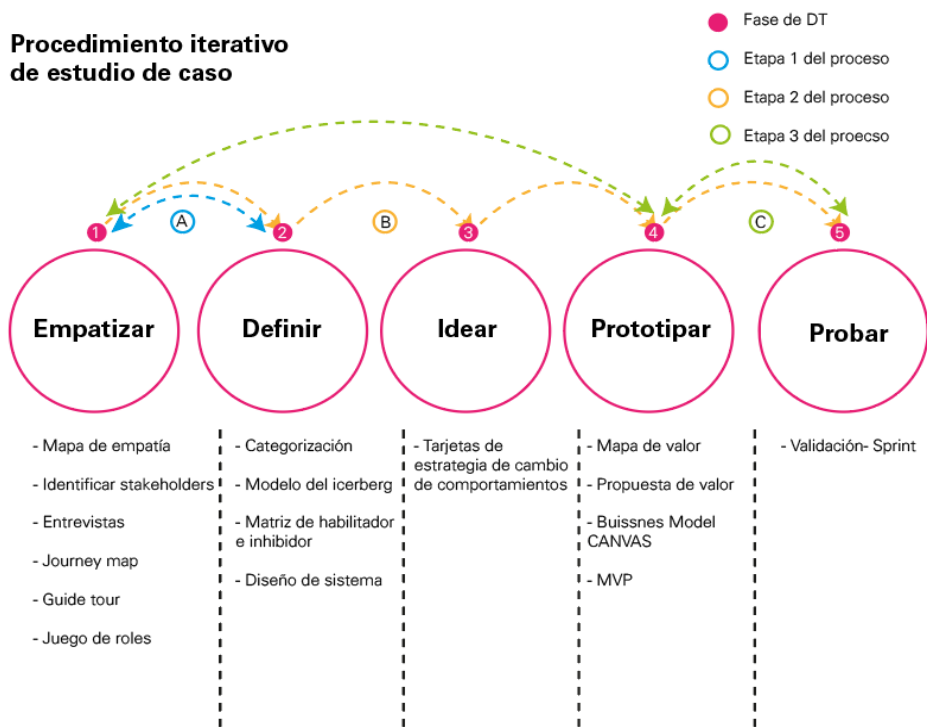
Procedimiento iterativo de estudio de caso

Fase de DT
Etapa 1 del proceso
Etapa 2 del proceso
Etapa 3 del proecso

1 A 2 B 3 4 C 5

Empatizar
Definir
Idear
Prototipar
Probar

- Mapa de empatía
- Identificar stakeholders
- Entrevistas
- Journey map
- Guide tour
- Juego de roles

- Categorización
- Modelo del icerberg
- Matriz de habilitador e inhibidor
- Diseño de sistema

- Tarjetas de estrategia de cambio de comportamientos

- Mapa de valor
- Propuesta de valor
- Buissnes Model CANVAS
- MVP

- Validación- Sprint